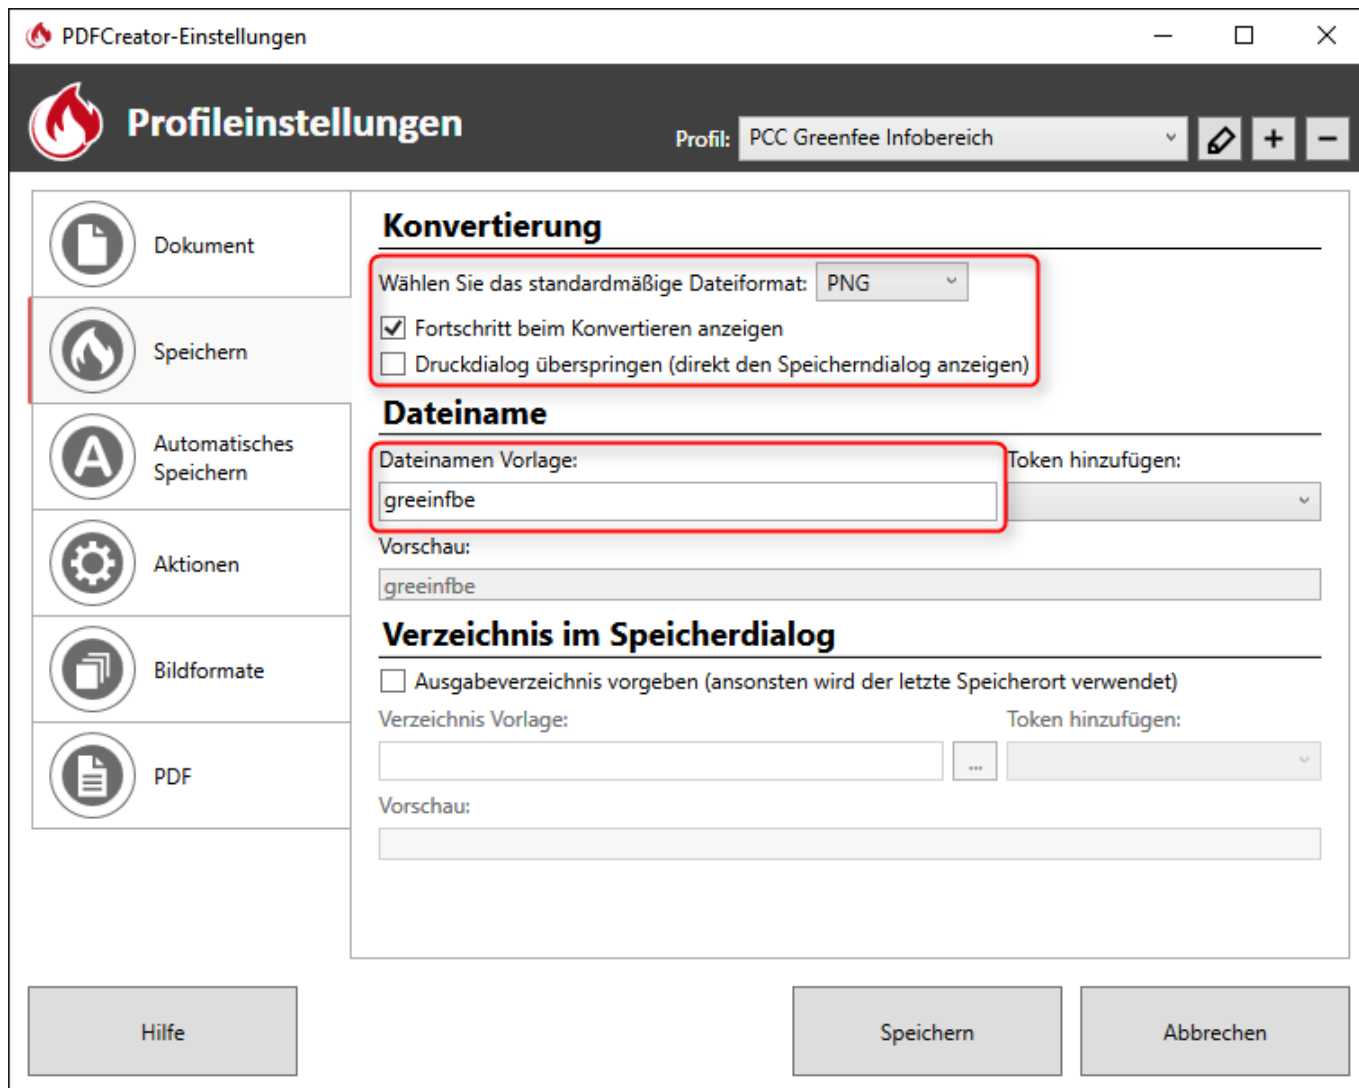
PDFCreator-Einstellungen

Profileinstellungen

Profil: PCC Greenfee Infobereich

Dokument

Speichern

Automatisches Speichern

Aktionen

Bildformate

PDF

Konvertierung

Wählen Sie das standardmäßige Dateiformat: PNG

Fortschritt beim Konvertieren anzeigen

Druckdialog überspringen (direkt den Speicherndialog anzeigen)

Dateiname

Dateinamen Vorlage:

greeinfbe

Token hinzufügen:

Vorschau:

greeinfbe

Verzeichnis im Speicherdialog

Ausgabeverzeichnis vorgeben (ansonsten wird der letzte Speicherort verwendet)

Verzeichnis Vorlage:

...

Token hinzufügen:

Vorschau:

Hilfe

Speichern

Abbrechen